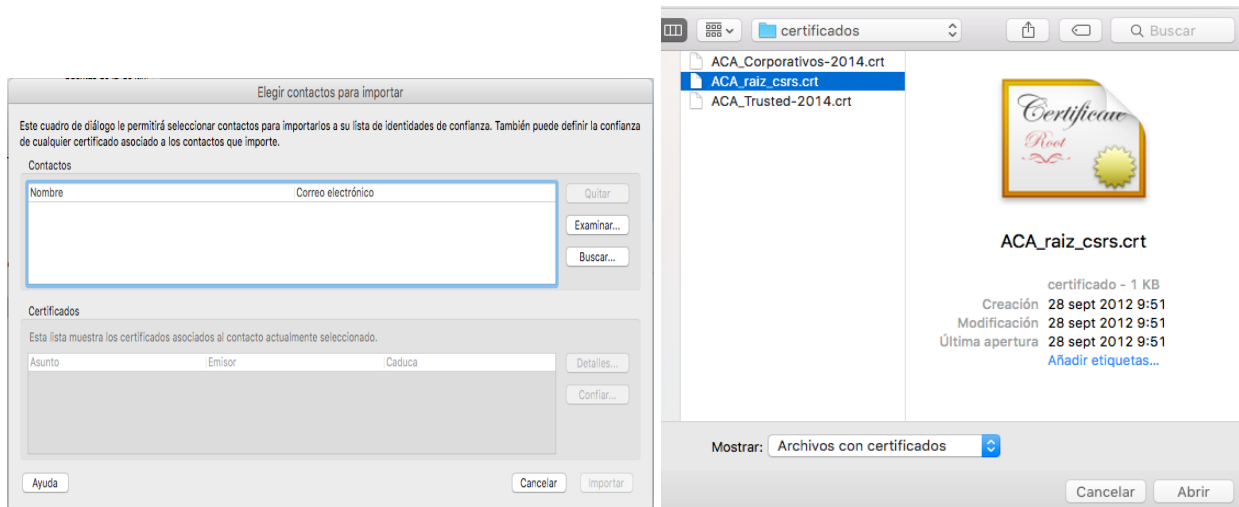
Elegir contactos para importar

Este cuadro de diálogo le permitirá seleccionar contactos para importarios a su lista de identidades de confianza. También puede definir la confianza de cualquier certificado asociado a los contactos que importe.

Contactos

| Nombre | Correo electrónico |
|---|---|

Quitar
Examinar...
Buscar...

Certificados

Esta lista muestra los certificados asociados al contacto actualmente seleccionado.

| Asunto | Emisor | Caduca |
|---|---|---|

Detalles...
Confiar...

Ayuda
Cancelar
Importar

certificados
Buscar

ACA_Corporativos-2014.crt
ACA_raiz_csrs.crt
ACA_Trusted-2014.crt

Certificate
Root

ACA_raiz_csrs.crt
certificado - 1 KB
Creación 28 sept 2012 9:51
Modificación 28 sept 2012 9:51
Última apertura 28 sept 2012 9:51
Añadir etiquetas...

Mostrar: Archivos con certificados

Cancelar
Abrir